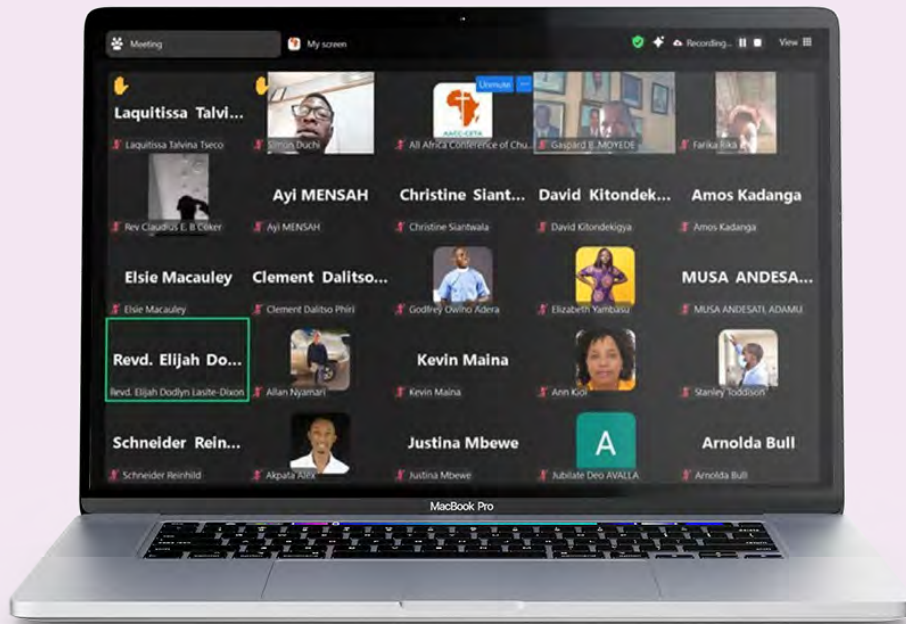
Meeting
My screen
Recording...
View

Laquitissa Talvi...
Laquitissa Talvina Tseco
Simon Duchi
Unmute
AACC-CETA
All Africa Conference of Chu...
Gaspard B. MOYEDE
Farika Rika

Rev Claudius E. B Coker
Ayi MENSAH
Ayi MENSAH
Christine Siant...
Christine Siantwala
David Kitondek...
David Kitondekigya
Amos Kadanga
Amos Kadanga

Elsie Macauley
Elsie Macauley
Clement Dalitso...
Clement Dalitso Phiri
Godfrey Owino Adera
Elizabeth Yambasu
MUSA ANDESA...
MUSA ANDESATI, ADAMU

Revd. Elijah Do...
Revd. Elijah Dodlyn Lasite-Dixon
Allan Nyamari
Kevin Maina
Kevin Maina
Ann Kiol
Stanley Toddison

Schneider Rein...
Schneider Reinhild
Akpata Alex
Justina Mbewe
Justina Mbewe
A
Jubilate Deo AVALLA
Arnolda Bull
Arnolda Bull

MacBook Pro